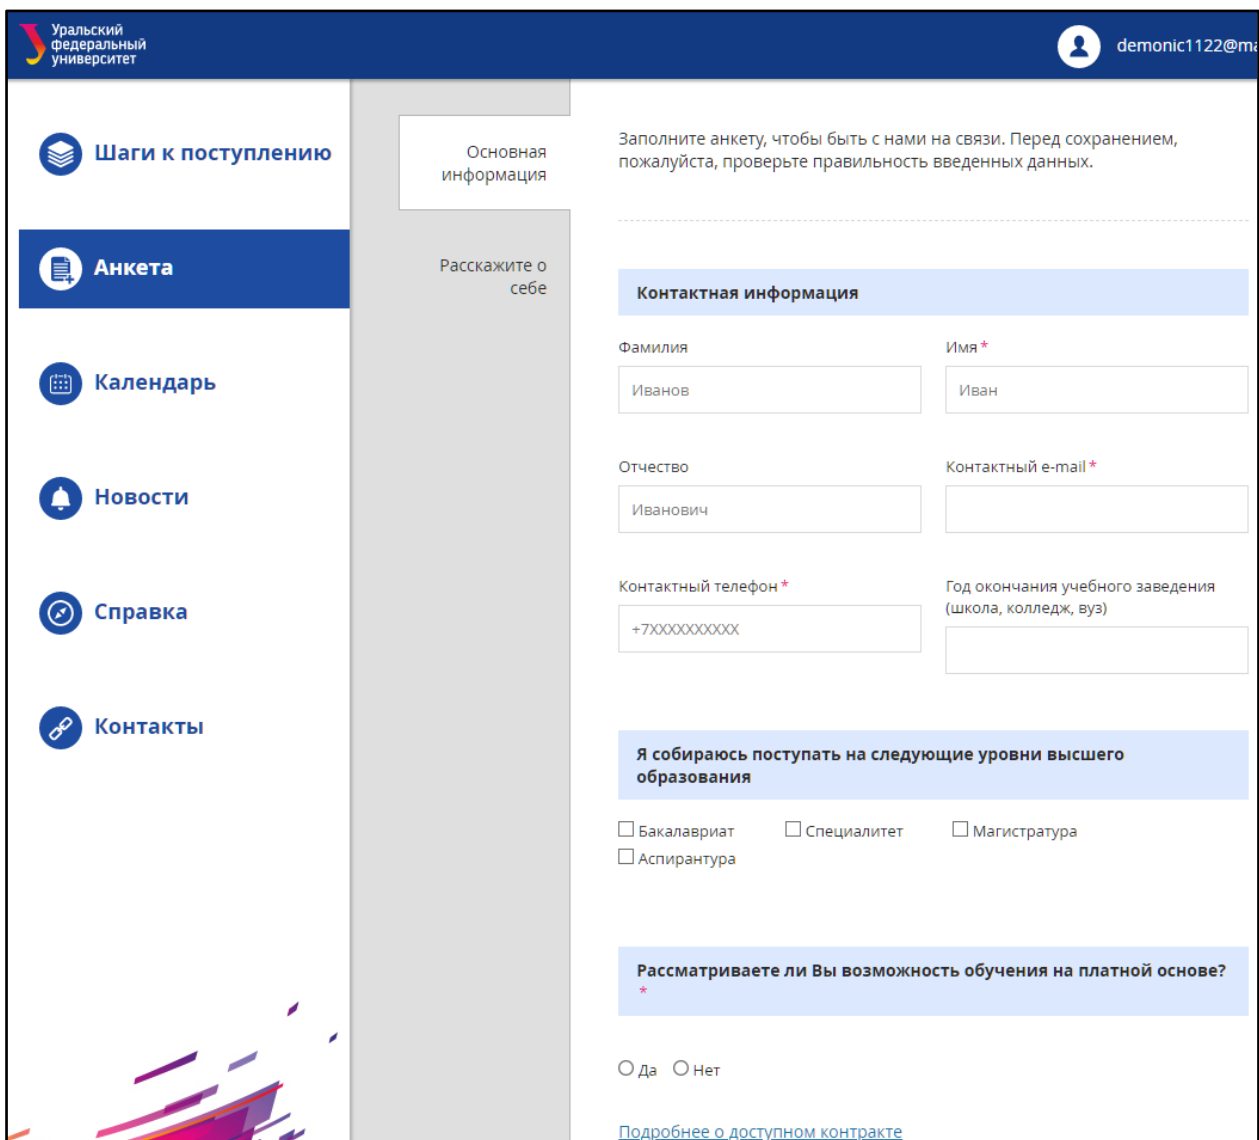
Уральский федеральный университет

demonic1122@ma

Шаги к поступлению

Анкета

Календарь

Новости

Справка

Контакты

Основная информация

Расскажите о себе

Заполните анкету, чтобы быть с нами на связи. Перед сохранением, пожалуйста, проверьте правильность введенных данных.

Контактная информация

Фамилия
Иванов

Имя*
Иван

Отчество
Иванович

Контактный e-mail*

Контактный телефон*
+7XXXXXXXXXX

Год окончания учебного заведения (школа, колледж, вуз)

Я собираюсь поступать на следующие уровни высшего образования

☐ Бакалавриат ☐ Специалитет ☐ Магистратура
☐ Аспирантура

Рассматриваете ли Вы возможность обучения на платной основе? *

○ Да ○ Нет

Подробнее о доступном контракте